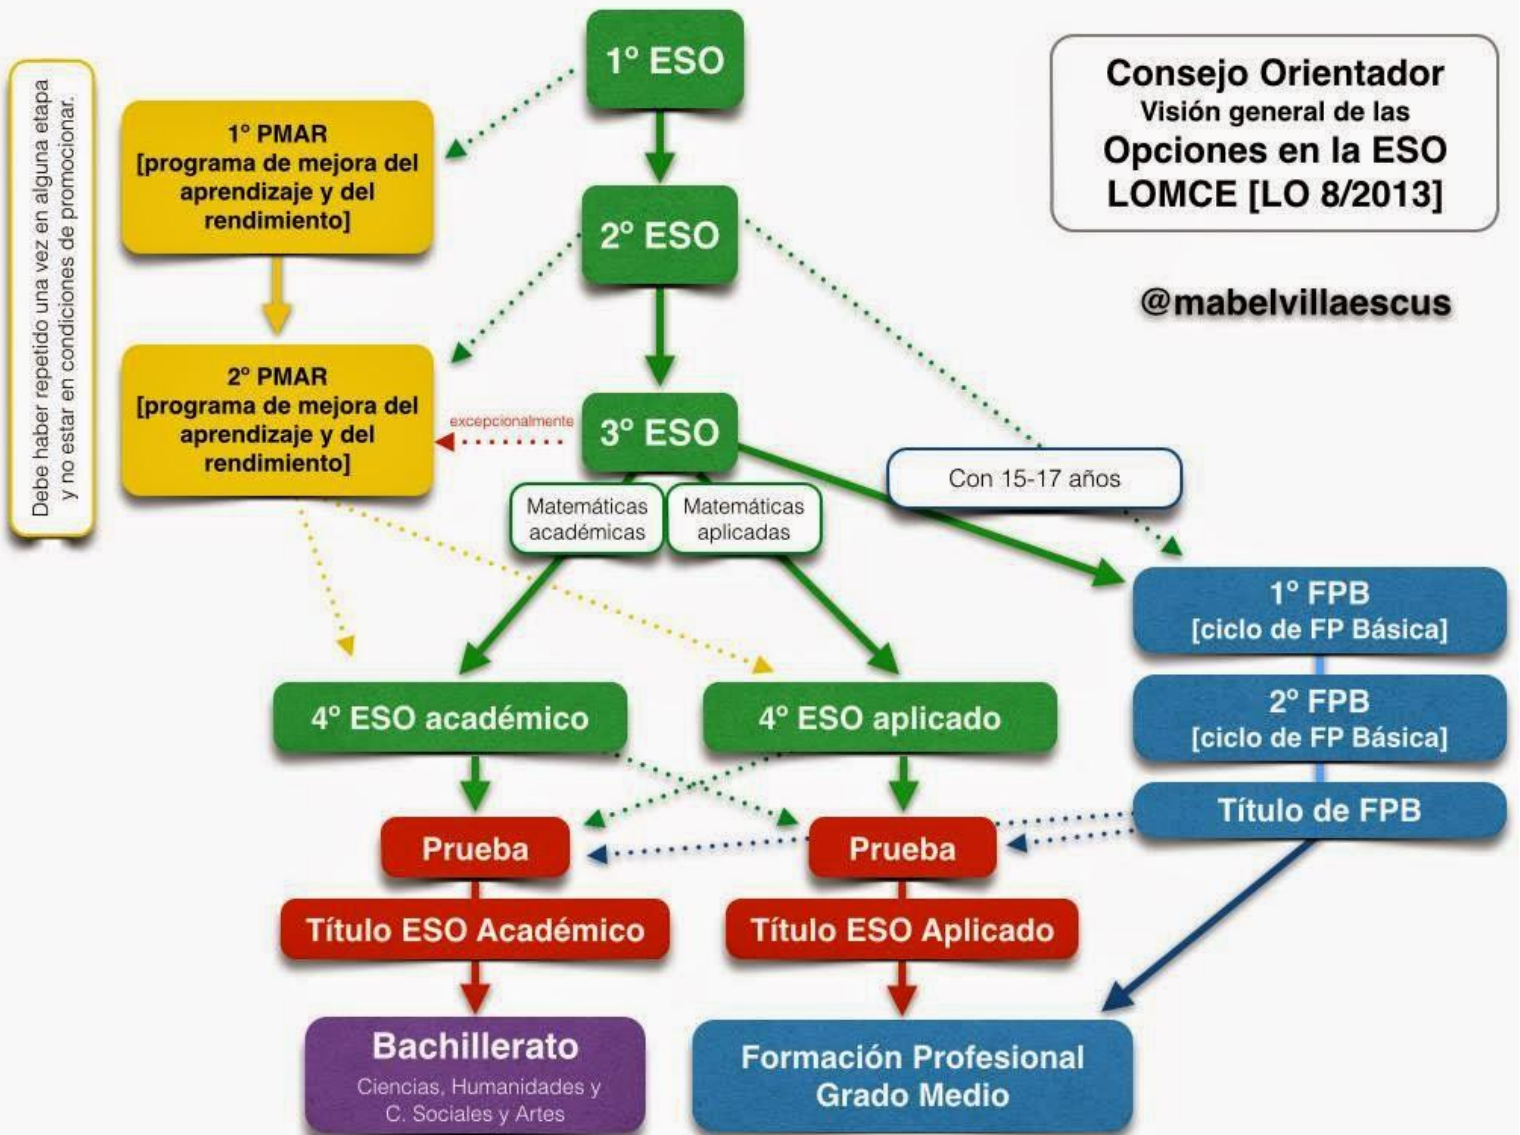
Consejo Orientador
Visión general de las
Opciones en la ESO
LOMCE [LO 8/2013]

@mabelvillaescus

Debe haber repetido una vez en alguna etapa y no estar en condiciones de promocionar.

1° ESO

1° PMAR
[programa de mejora del aprendizaje y del rendimiento]

2° ESO

2° PMAR
[programa de mejora del aprendizaje y del rendimiento]

excepcionalmente

3° ESO

Con 15-17 años

Matemáticas académicas

Matemáticas aplicadas

1° FPB
[ciclo de FP Básica]

2° FPB
[ciclo de FP Básica]

Título de FPB

4° ESO académico

4° ESO aplicado

Prueba

Prueba

Título ESO Académico

Título ESO Aplicado

Bachillerato
Ciencias, Humanidades y C. Sociales y Artes

Formación Profesional
Grado Medio